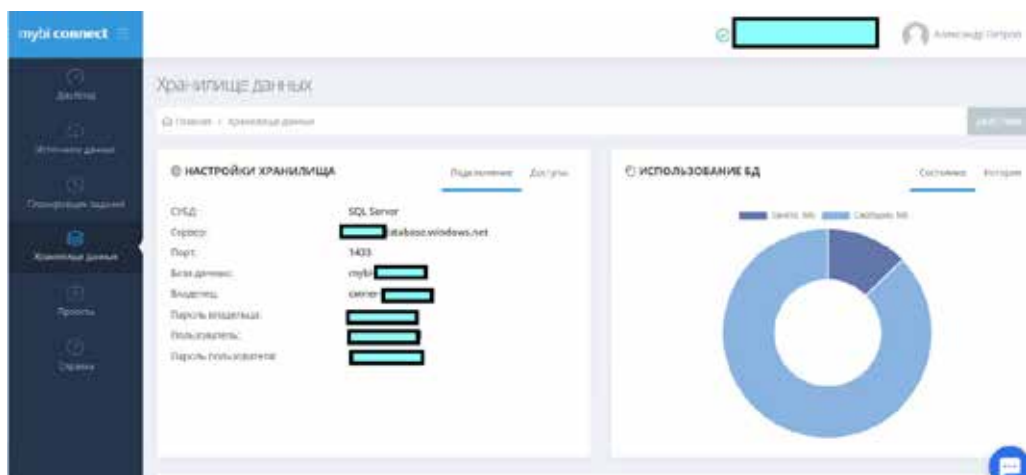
mybi connect

Дашборд

Источники данных

Планировщик заданий

Хранилище данных

Проекты

Справка

Александр Петров

Хранилище данных

Главная › Хранилище данных

НАСТРОЙКИ ХРАНИЛИЩА

Подключение Доступы

СУБД: SQL Server
Сервер: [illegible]atabase.windows.net
Порт: 1433
База данных: mybi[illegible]
Владелец: owner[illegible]
Пароль владельца: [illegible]
Пользователь: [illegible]
Пароль пользователя: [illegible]

ИСПОЛЬЗОВАНИЕ БД

Состояние История

Занято, Мб Свободно, Мб